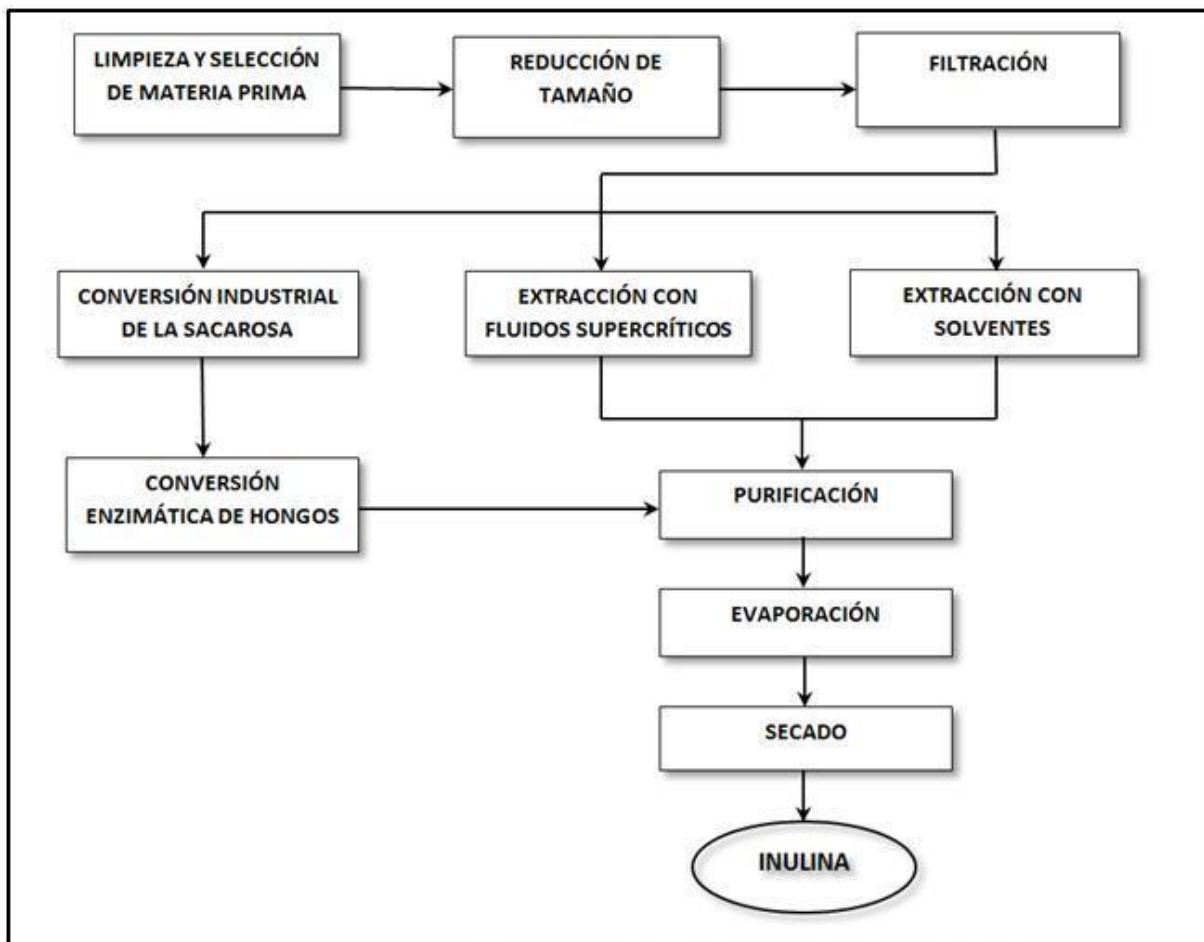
LIMPIEZA Y SELECCIÓN DE MATERIA PRIMA

REDUCCIÓN DE TAMAÑO

FILTRACIÓN

CONVERSIÓN INDUSTRIAL DE LA SACAROSA

EXTRACCIÓN CON FLUIDOS SUPERCRÍTICOS

EXTRACCIÓN CON SOLVENTES

CONVERSIÓN ENZIMÁTICA DE HONGOS

PURIFICACIÓN

EVAPORACIÓN

SECADO

INULINA